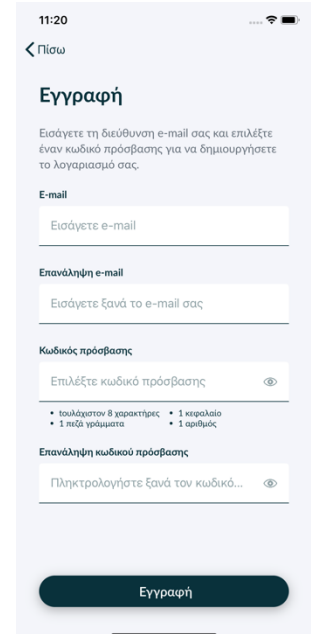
11:20

Πίσω

Εγγραφή

Εισάγετε τη διεύθυνση e-mail σας και επιλέξτε έναν κωδικό πρόσβασης για να δημιουργήσετε το λογαριασμό σας.

E-mail

Εισάγετε e-mail

Επανάληψη e-mail

Εισάγετε ξανά το e-mail σας

Κωδικός πρόσβασης

Επιλέξτε κωδικό πρόσβασης

• τουλάχιστον 8 χαρακτήρες
• 1 πεζά γράμματα
• 1 κεφαλαίο
• 1 αριθμός

Επανάληψη κωδικού πρόσβασης

Πληκτρολογήστε ξανά τον κωδικό...

Εγγραφή